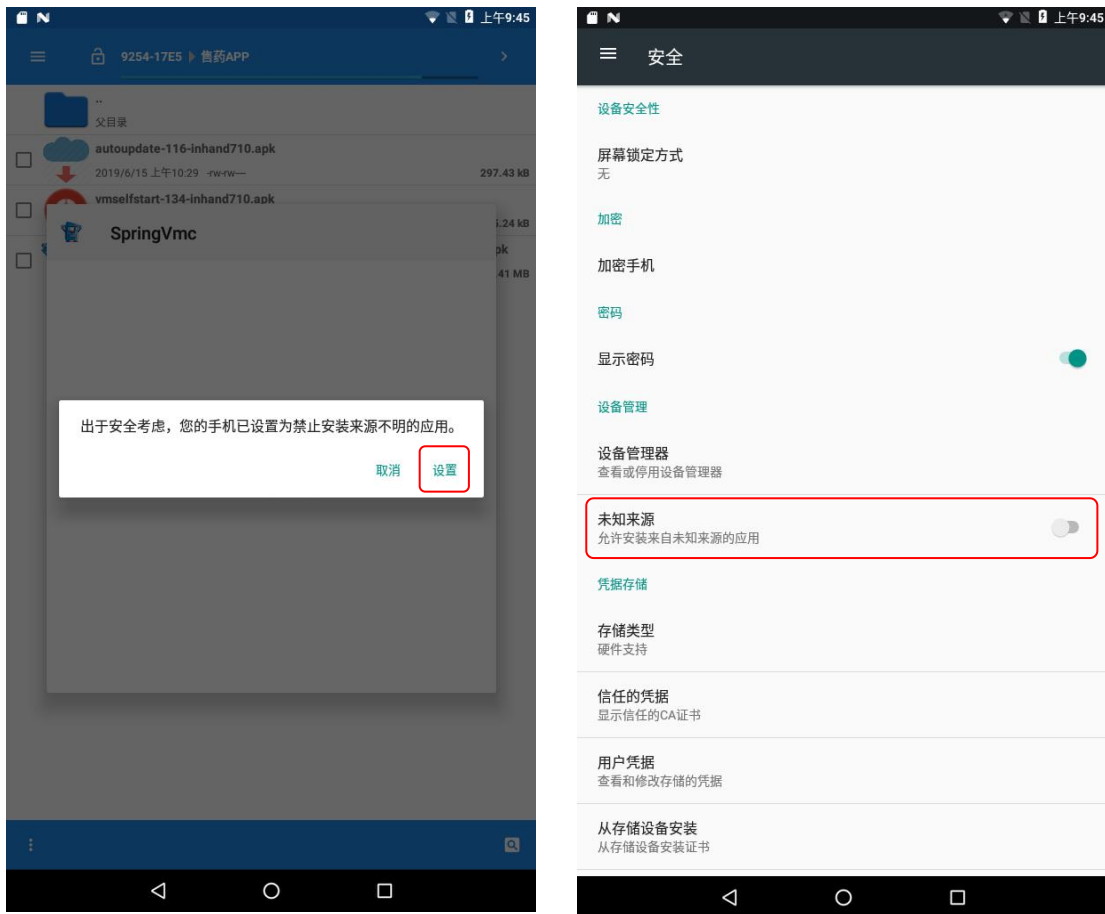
上午9:45

9254-17E5 ▸ 售药APP

..
父目录

autoupdate-116-inhand710.apk
2019/6/15 上午10:29 -rw-rw— 297.43 kB

vmselfstart-134-inhand710.apk
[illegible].24 kB

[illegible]pk
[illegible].41 MB

SpringVmc

出于安全考虑，您的手机已设置为禁止安装来源不明的应用。

取消 设置

上午9:45

安全

设备安全性

屏幕锁定方式
无

加密

加密手机

密码

显示密码

设备管理

设备管理器
查看或停用设备管理器

未知来源
允许安装来自未知来源的应用

凭据存储

存储类型
硬件支持

信任的凭据
显示信任的CA证书

用户凭据
查看和修改存储的凭据

从存储设备安装
从存储设备安装证书